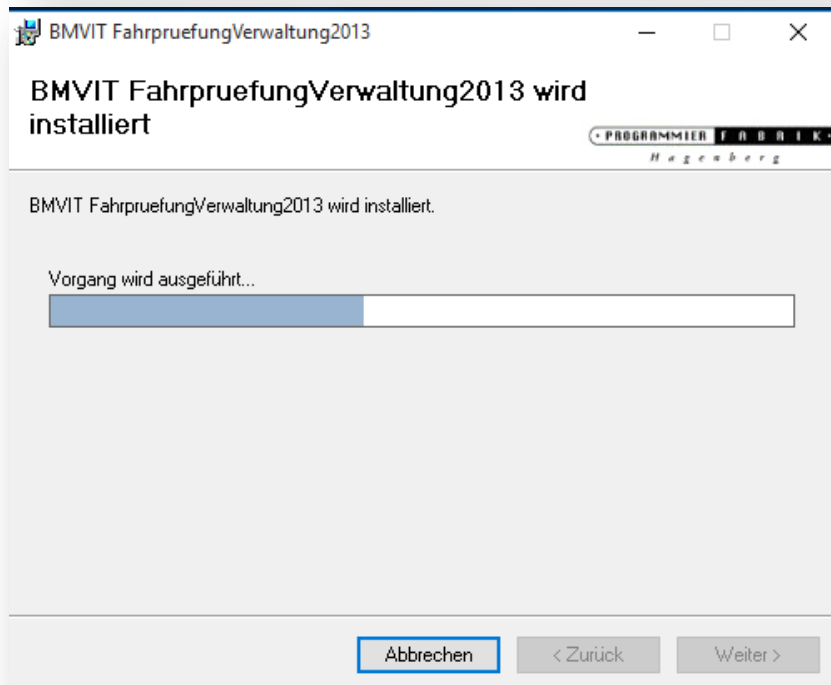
BMVIT FahrpruefungVerwaltung2013

BMVIT FahrpruefungVerwaltung2013 wird installiert

PROGRAMMIER FABRIK
Hagenberg

BMVIT FahrpruefungVerwaltung2013 wird installiert.

Vorgang wird ausgeführt...

Abbrechen
< Zurück
Weiter >